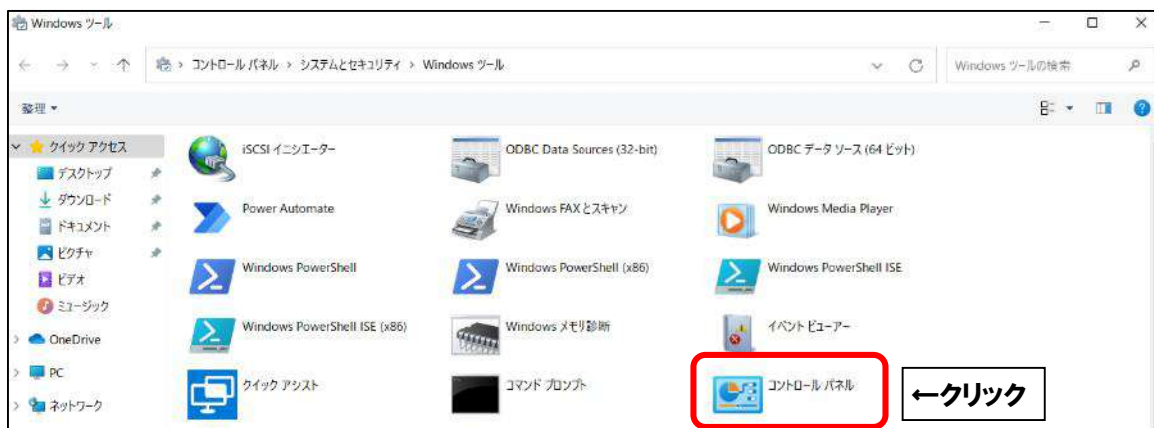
Windows ツール

コントロール パネル > システムとセキュリティ > Windows ツール

Windows ツールの検索

整理 ▾

クイック アクセス
デスクトップ
ダウンロード
ドキュメント
ピクチャ
ビデオ
ミュージック
OneDrive
PC
ネットワーク

iSCSI イニシエーター
ODBC Data Sources (32-bit)
ODBC データ ソース (64 ビット)
Power Automate
Windows FAX とスキャン
Windows Media Player
Windows PowerShell
Windows PowerShell (x86)
Windows PowerShell ISE
Windows PowerShell ISE (x86)
Windows メモリ診断
イベント ビューアー
クイック アシスト
コマンド プロンプト
コントロール パネル

←クリック